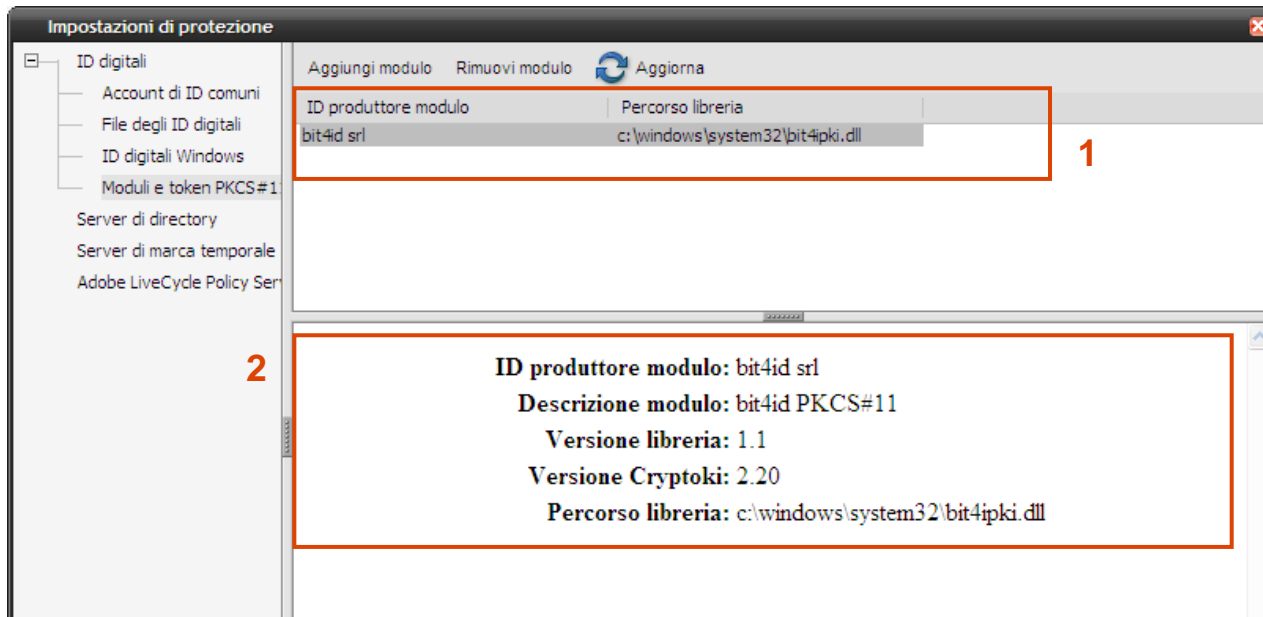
Impostazioni di protezione

ID digitali
Account di ID comuni
File degli ID digitali
ID digitali Windows
Moduli e token PKCS#11
Server di directory
Server di marca temporale
Adobe LiveCycle Policy Serv

Aggiungi modulo Rimuovi modulo Aggiorna

| ID produttore modulo | Percorso libreria |
|---|---|
| bit4id srl | c:\windows\system32\bit4ipki.dll |

1

2

**ID produttore modulo:** bit4id srl
**Descrizione modulo:** bit4id PKCS#11
**Versione libreria:** 1.1
**Versione Cryptoki:** 2.20
**Percorso libreria:** c:\windows\system32\bit4ipki.dll